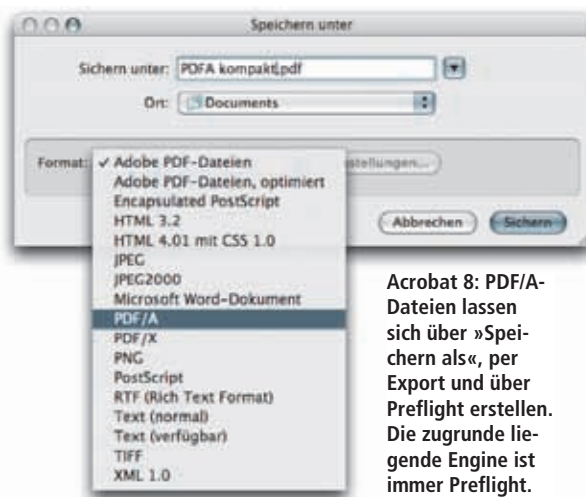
Speichern unter

Sichern unter: PDFA kompakt.pdf

Ort: Documents

Format: ✓ Adobe PDF-Dateien
Adobe PDF-Dateien, optimiert
Encapsulated PostScript
HTML 3.2
HTML 4.01 mit CSS 1.0
JPEG
JPEG2000
Microsoft Word-Dokument
PDF/A
PDF/X
PNG
PostScript
RTF (Rich Text Format)
Text (normal)
Text (verfügbar)
TIFF
XML 1.0

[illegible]stellungen...

Abbrechen

Sichern

Acrobat 8: PDF/A-Dateien lassen sich über »Speichern als«, per Export und über Preflight erstellen. Die zugrunde liegende Engine ist immer Preflight.